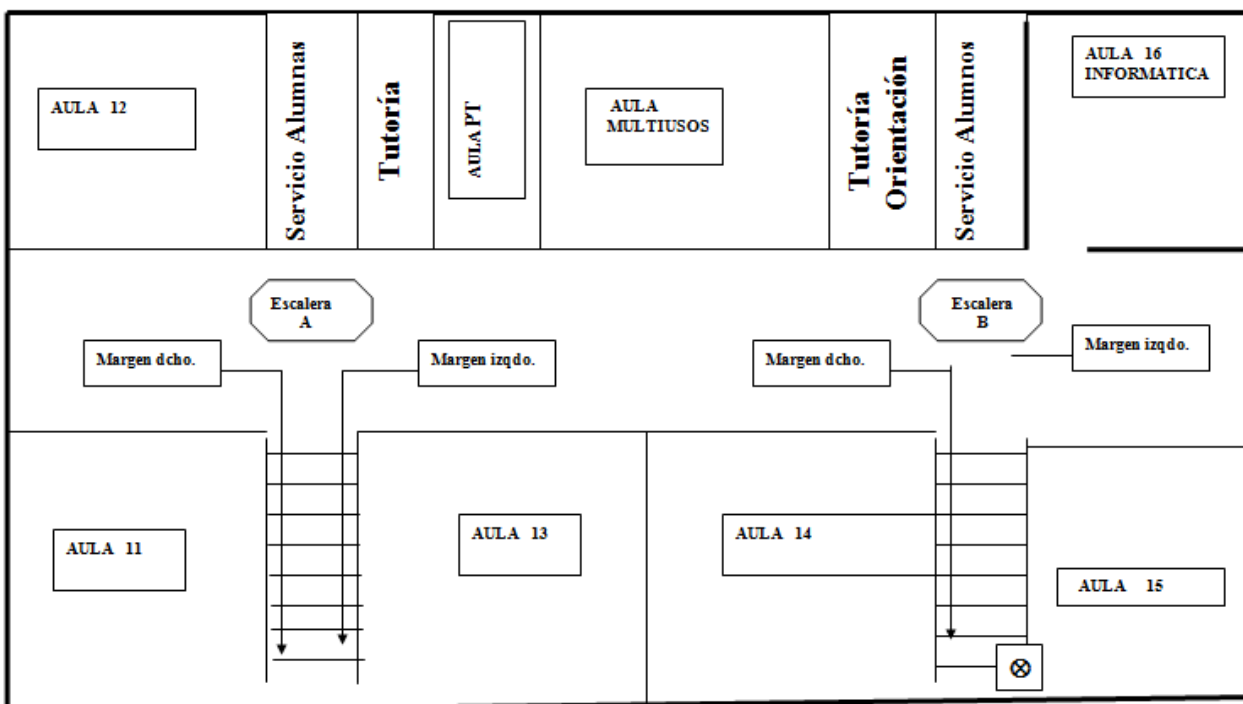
AULA 12

Servicio Alumnas

Tutoría

AULA PT

AULA MULTIUSOS

Tutoría Orientación

Servicio Alumnos

AULA 16 INFORMATICA

Escalera A

Margen dcho.

Margen izqdo.

Escalera B

Margen dcho.

Margen izqdo.

AULA 11

AULA 13

AULA 14

AULA 15

⊗